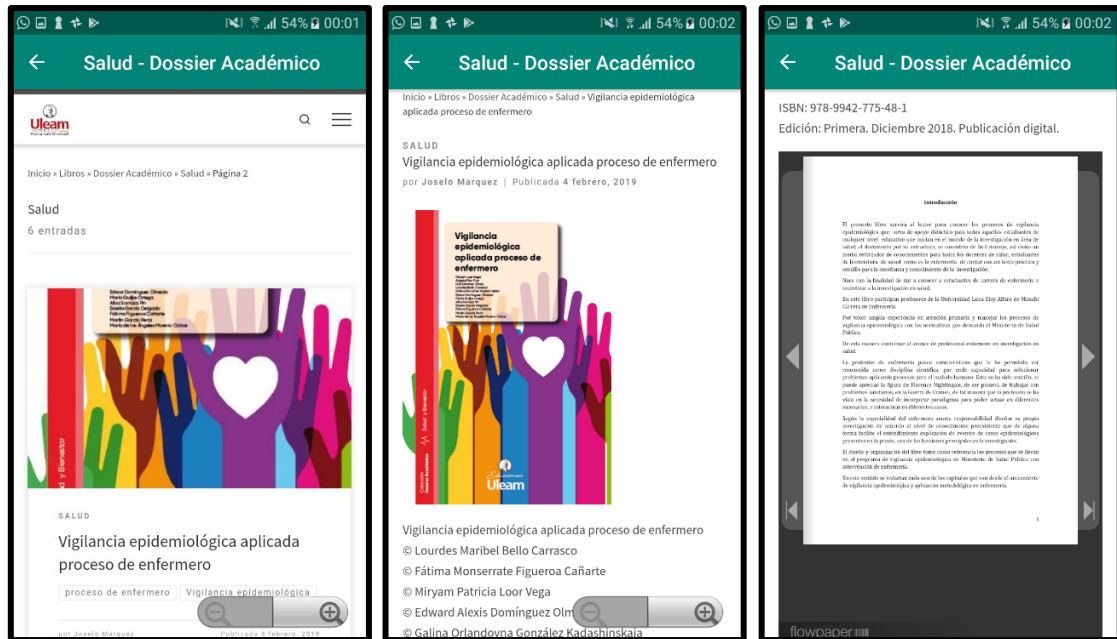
54% 00:01

Salud - Dossier Académico

Uleam

Inicio » Libros » Dossier Académico » Salud » Página 2

Salud

6 entradas

Edwar Domínguez Olmedo
María Guijarro Ortega
Alba Santana Pin
Sandra García Ortega
Fátima Figueroa Cañarte
Martín García Pérez
María de los Ángeles Moreno Cobos

SALUD

Vigilancia epidemiológica aplicada proceso de enfermero

proceso de enfermero | Vigilancia epidemiológica

por Joselo Marquez | Publicada 4 febrero, 2019

54% 00:02

Salud - Dossier Académico

Inicio » Libros » Dossier Académico » Salud » Vigilancia epidemiológica aplicada proceso de enfermero

SALUD

Vigilancia epidemiológica aplicada proceso de enfermero

por Joselo Marquez | Publicada 4 febrero, 2019

Vigilancia epidemiológica aplicada proceso de enfermero

Salud y Bienestar

Uleam

Vigilancia epidemiológica aplicada proceso de enfermero
© Lourdes Maribel Bello Carrasco
© Fátima Monserrate Figueroa Cañarte
© Miryam Patricia Loor Vega
© Edward Alexis Domínguez Olm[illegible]
© Galina Orlandovna González Kadashinskaia

54% 00:02

Salud - Dossier Académico

ISBN: 978-9942-775-48-1
Edición: Primera. Diciembre 2018. Publicación digital.

Introducción

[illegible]

5

flowpaper